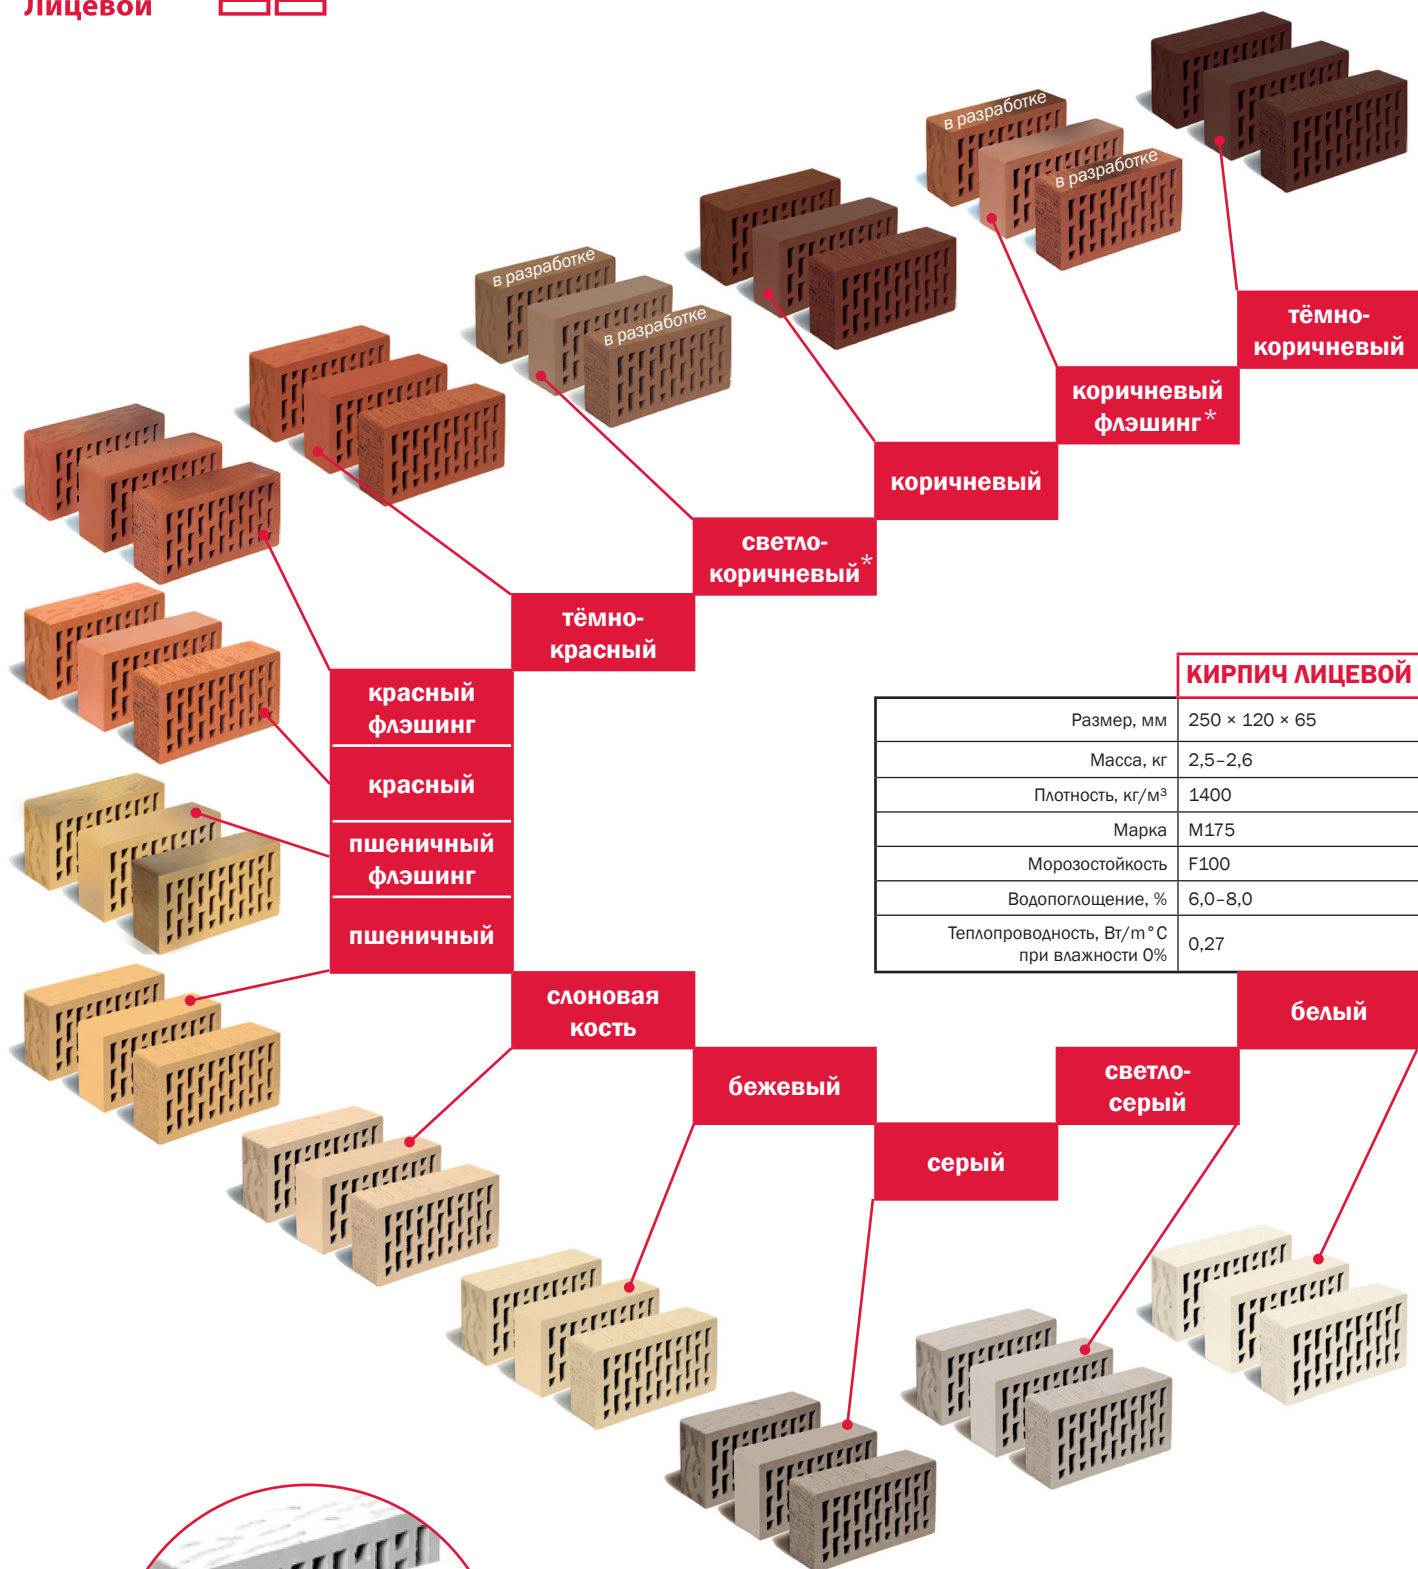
Лицевой

в разработке

в разработке

в разработке

в разработке

тёмно-коричневый

коричневый флэшинг*

коричневый

светло-коричневый*

тёмно-красный

красный флэшинг

красный

пшеничный флэшинг

пшеничный

КИРПИЧ ЛИЦЕВОЙ

| | |
|---|---|
| Размер, мм | 250 × 120 × 65 |
| Масса, кг | 2,5–2,6 |
| Плотность, кг/м³ | 1400 |
| Марка | М175 |
| Морозостойкость | F100 |
| Водопоглощение, % | 6,0–8,0 |
| Теплопроводность, Вт/м°С при влажности 0% | 0,27 |

слоновая кость

бежевый

серый

светло-серый

белый